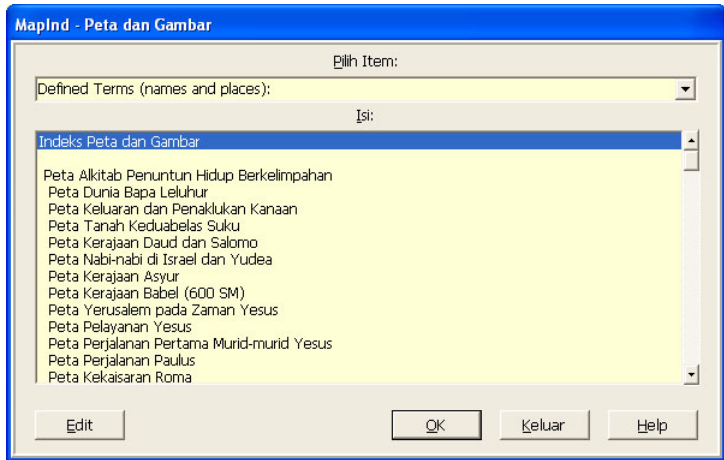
MapInd - Peta dan Gambar

Pilih Item:

Defined Terms (names and places):

Isi:

Indeks Peta dan Gambar

Peta Alkitab Penuntun Hidup Berkelimpahan
Peta Dunia Bapa Leluhur
Peta Keluaran dan Penaklukan Kanaan
Peta Tanah Keduabelas Suku
Peta Kerajaan Daud dan Salomo
Peta Nabi-nabi di Israel dan Yudea
Peta Kerajaan Asyur
Peta Kerajaan Babel (600 SM)
Peta Yerusalem pada Zaman Yesus
Peta Pelayanan Yesus
Peta Perjalanan Pertama Murid-murid Yesus
Peta Perjalanan Paulus
Peta Kekaisaran Roma

Edit
OK
Keluar
Help